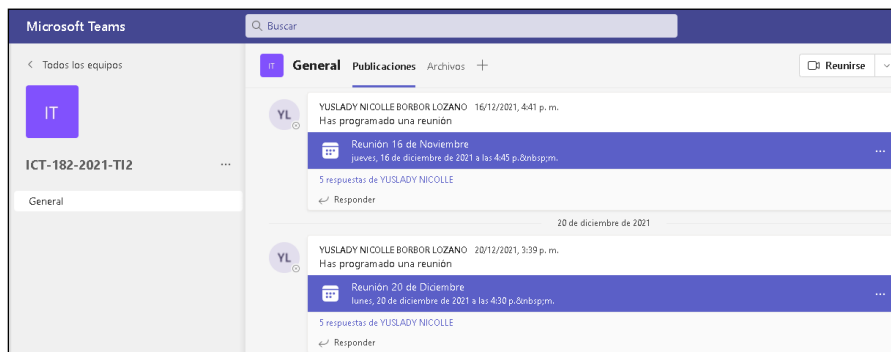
Microsoft Teams

Buscar

< Todos los equipos

IT

ICT-182-2021-TI2 ···

General

IT General Publicaciones Archivos +

Reunirse

YL YUSLADY NICOLLE BORBOR LOZANO 16/12/2021, 4:41 p. m.
Has programado una reunión

Reunión 16 de Noviembre
jueves, 16 de diciembre de 2021 a las 4:45 p.&nbsp;m.

5 respuestas de YUSLADY NICOLLE

Responder

20 de diciembre de 2021

YL YUSLADY NICOLLE BORBOR LOZANO 20/12/2021, 3:39 p. m.
Has programado una reunión

Reunión 20 de Diciembre
lunes, 20 de diciembre de 2021 a las 4:30 p.&nbsp;m.

5 respuestas de YUSLADY NICOLLE

Responder